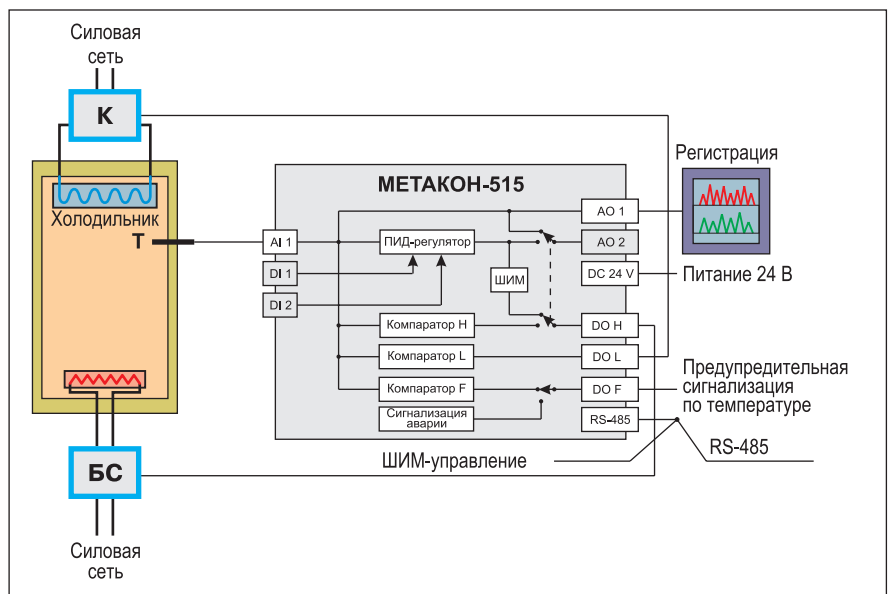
Силовая сеть

К

Холодильник

Т

МЕТАКОН-515

AI 1

DI 1

DI 2

ПИД-регулятор

ШИМ

Компаратор H

Компаратор L

Компаратор F

Сигнализация аварии

AO 1

AO 2

DC 24 V

DO H

DO L

DO F

RS-485

Регистрация

Питание 24 В

Предупредительная сигнализация по температуре

RS-485

ШИМ-управление

БС

Силовая сеть